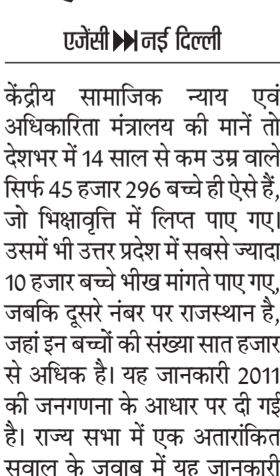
एजेंसी ▶▶| नई दिल्ली

केंद्रीय सामाजिक न्याय एवं अधिकारिता मंत्रालय की मानें तो देशभर में 14 साल से कम उम्र वाले सिर्फ 45 हजार 296 बच्चे ही ऐसे हैं, जो भिक्षावृत्ति में लिप्त पाए गए। उसमें भी उत्तर प्रदेश में सबसे ज्यादा 10 हजार बच्चे भीख मांगते पाए गए, जबकि दूसरे नंबर पर राजस्थान है, जहां इन बच्चों की संख्या सात हजार से अधिक है। यह जानकारी 2011 की जनगणना के आधार पर दी गई है। राज्य सभा में एक अतारांकित सवाल के जवाब में यह जानकारी